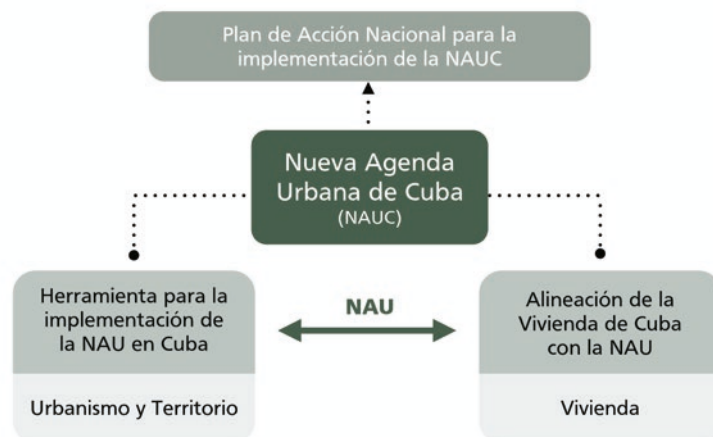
Plan de Acción Nacional para la implementación de la NAUC

Nueva Agenda Urbana de Cuba
(NAUC)

Herramienta para la implementación de la NAU en Cuba

Urbanismo y Territorio

NAU

Alineación de la Vivienda de Cuba con la NAU

Vivienda